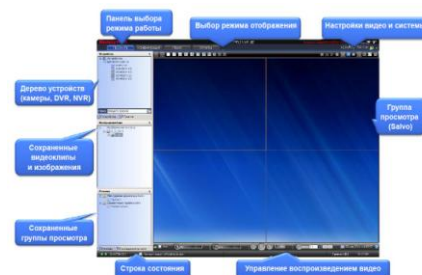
Панель выбора режима работы

Выбор режима отображения

Настройки видео и системы

Дерево устройств (камеры, DVR, NVR)

Группа просмотра (Salvo)

Сохраненные видеоклипы и изображения

Сохраненные группы просмотра

Строка состояния

Управление воспроизведением видео